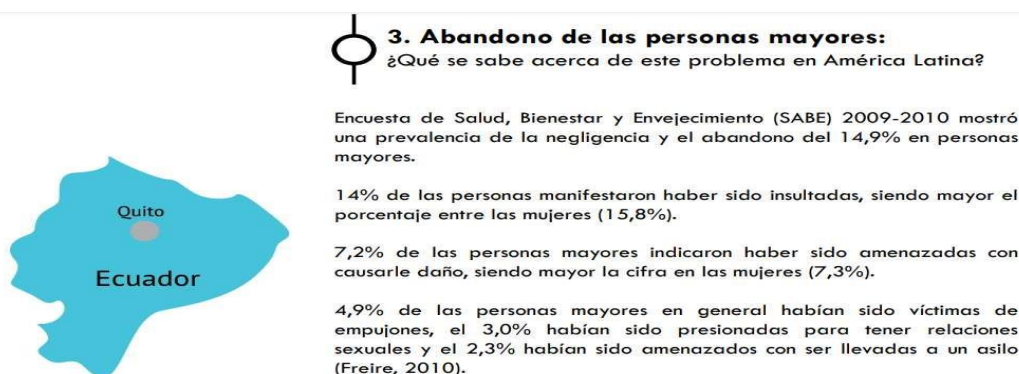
3. Abandono de las personas mayores:
¿Qué se sabe acerca de este problema en América Latina?

Quito

Ecuador

Encuesta de Salud, Bienestar y Envejecimiento (SABE) 2009-2010 mostró una prevalencia de la negligencia y el abandono del 14,9% en personas mayores.

14% de las personas manifestaron haber sido insultadas, siendo mayor el porcentaje entre las mujeres (15,8%).

7,2% de las personas mayores indicaron haber sido amenazadas con causarle daño, siendo mayor la cifra en las mujeres (7,3%).

4,9% de las personas mayores en general habían sido víctimas de empujones, el 3,0% habían sido presionadas para tener relaciones sexuales y el 2,3% habían sido amenazados con ser llevadas a un asilo (Freire, 2010).